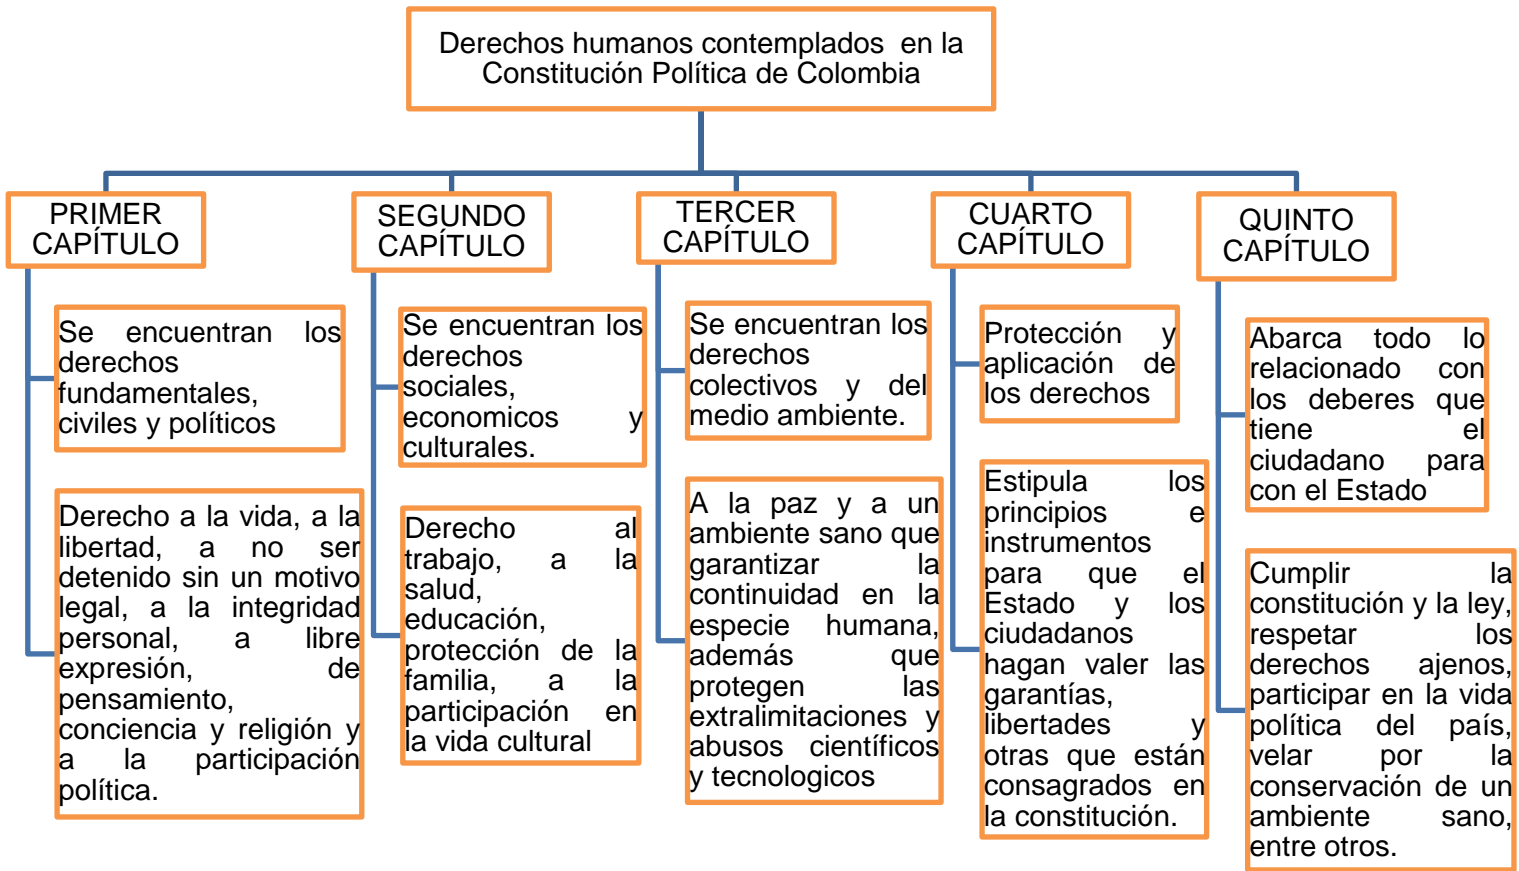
Derechos humanos contemplados en la Constitución Política de Colombia

PRIMER CAPÍTULO

Se encuentran los derechos fundamentales, civiles y políticos

Derecho a la vida, a la libertad, a no ser detenido sin un motivo legal, a la integridad personal, a libre expresión, de pensamiento, conciencia y religión y a la participación política.

SEGUNDO CAPÍTULO

Se encuentran los derechos sociales, economicos y culturales.

Derecho al trabajo, a la salud, educación, protección de la familia, a la participación en la vida cultural

TERCER CAPÍTULO

Se encuentran los derechos colectivos y del medio ambiente.

A la paz y a un ambiente sano que garantizar la continuidad en la especie humana, además que protegen las extralimitaciones y abusos científicos y tecnologicos

CUARTO CAPÍTULO

Protección y aplicación de los derechos

Estipula los principios e instrumentos para que el Estado y los ciudadanos hagan valer las garantías, libertades y otras que están consagrados en la constitución.

QUINTO CAPÍTULO

Abarca todo lo relacionado con los deberes que tiene el ciudadano para con el Estado

Cumplir la constitución y la ley, respetar los derechos ajenos, participar en la vida política del país, velar por la conservación de un ambiente sano, entre otros.